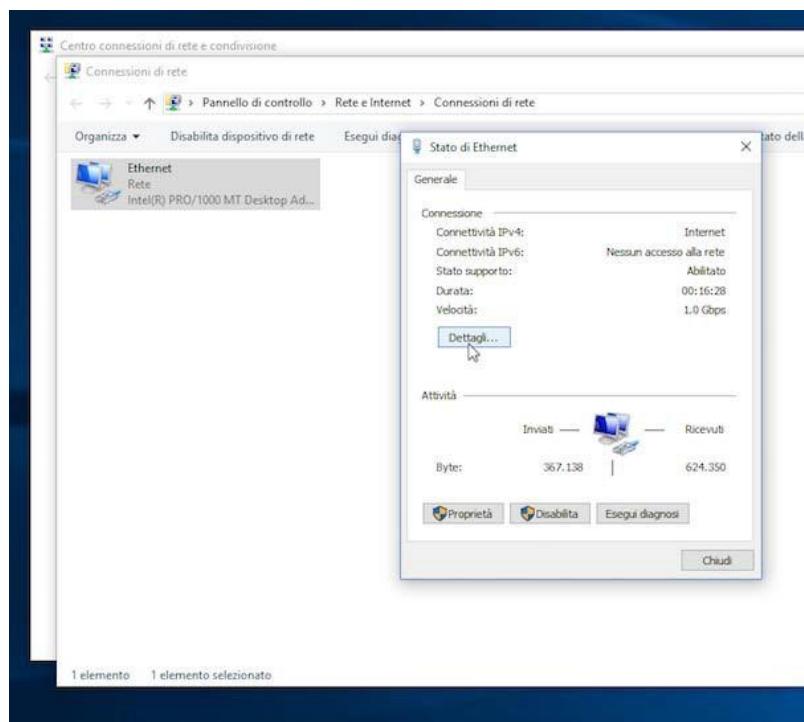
Centro connessioni di rete e condivisione

Connessioni di rete

Pannello di controllo > Rete e Internet > Connessioni di rete

Organizza ▾ Disabilita dispositivo di rete Esegui diag

ato dell

Ethernet
Rete
Intel(R) PRO/1000 MT Desktop Ad...

Stato di Ethernet

Generale

Connessione

| | |
|---|---|
| Connettività IPv4: | Internet |
| Connettività IPv6: | Nessun accesso alla rete |
| Stato supporto: | Abilitato |
| Durata: | 00:16:28 |
| Velocità: | 1.0 Gbps |

Dettagli...

Attività

Inviati — — Ricevuti

| | | |
|---|---|---|
| Byte: | 367.138 | 624.350 |

Proprietà Disabilita Esegui diagnosi

Chiudi

1 elemento 1 elemento selezionato